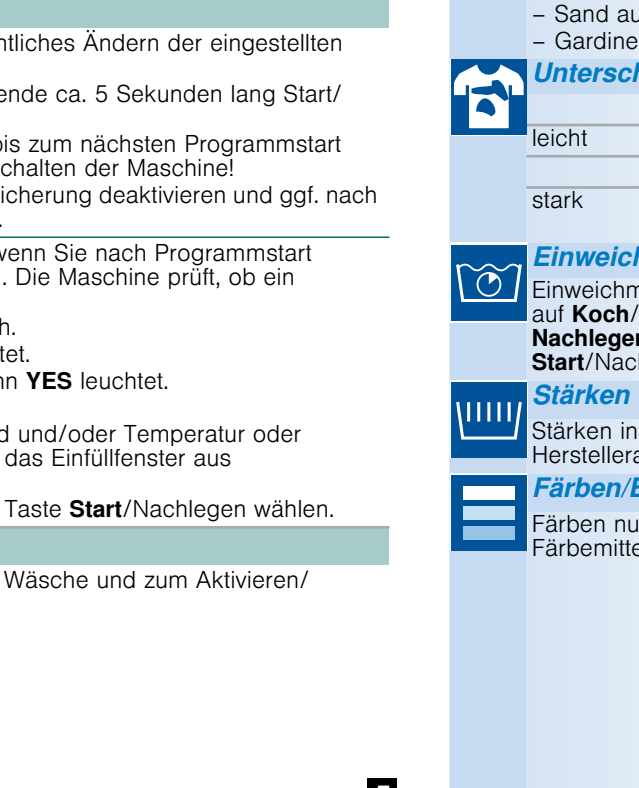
ntliches Ändern der eingestellten

ende ca. 5 Sekunden lang Start/

bis zum nächsten Programmstart
chalten der Maschine!
icherung deaktivieren und ggf. nach
.

wenn Sie nach Programmstart
. Die Maschine prüft, ob ein

h.
tet.
nn **YES** leuchtet.

d und/oder Temperatur oder
das Einfüllfenster aus

Taste **Start**/Nachlegen wählen.

Wäsche und zum Aktivieren/

– Sand au
– Gardine

*Untersch*

leicht

stark

*Einweich*

Einweichm
auf **Koch**/
**Nachlegen**
**Start**/Nach

*Stärken*

Stärken in
Herstellera

*Färben/E*

Färben nu
Färbemitte